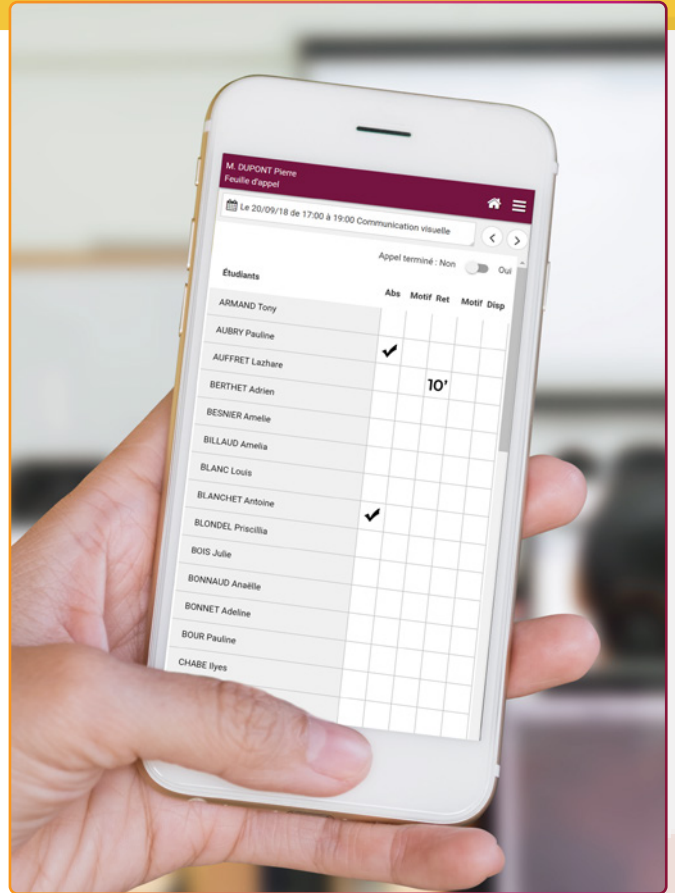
M. DUPONT Pierre
Feuille d'appel

Le 20/09/18 de 17:00 à 19:00 Communication visuelle

Appel terminé : Non Oui

| Étudiants | Abs | Motif | Ret | Motif | Disp |
|---|---|---|---|---|---|
| ARMAND Tony | | | | | |
| AUBRY Pauline | ✔ | | | | |
| AUFFRET Lazhare | | | 10' | | |
| BERTHET Adrien | | | | | |
| BESNIER Amelie | | | | | |
| BILLAUD Amelia | | | | | |
| BLANC Louis | | | | | |
| BLANCHET Antoine | ✔ | | | | |
| BLONDEL Priscillia | | | | | |
| BOIS Julie | | | | | |
| BONNAUD Anaëlle | | | | | |
| BONNET Adeline | | | | | |
| BOUR Pauline | | | | | |
| CHABE Ilyes | | | | | |